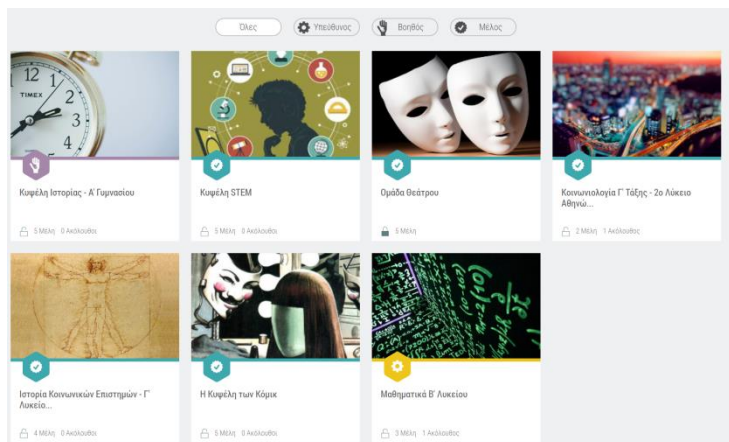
Όλες | Υπεύθυνος | Βοηθός | Μέλος

TIMEX

Κυψέλη Ιστορίας - Α' Γυμνασίου
5 Μέλη 0 Ακόλουθοι

Κυψέλη STEM
5 Μέλη 0 Ακόλουθοι

Ομάδα Θεάτρου
5 Μέλη

Κοινωνιολογία Γ' Τάξης - 2ο Λύκειο Αθηνώ...
2 Μέλη 1 Ακόλουθος

Ιστορία Κοινωνικών Επιστημών - Γ' Λυκείο...
4 Μέλη 0 Ακόλουθοι

Η Κυψέλη των Κόμικ
5 Μέλη 0 Ακόλουθοι

Μαθηματικά Β' Λυκείου
3 Μέλη 1 Ακόλουθος